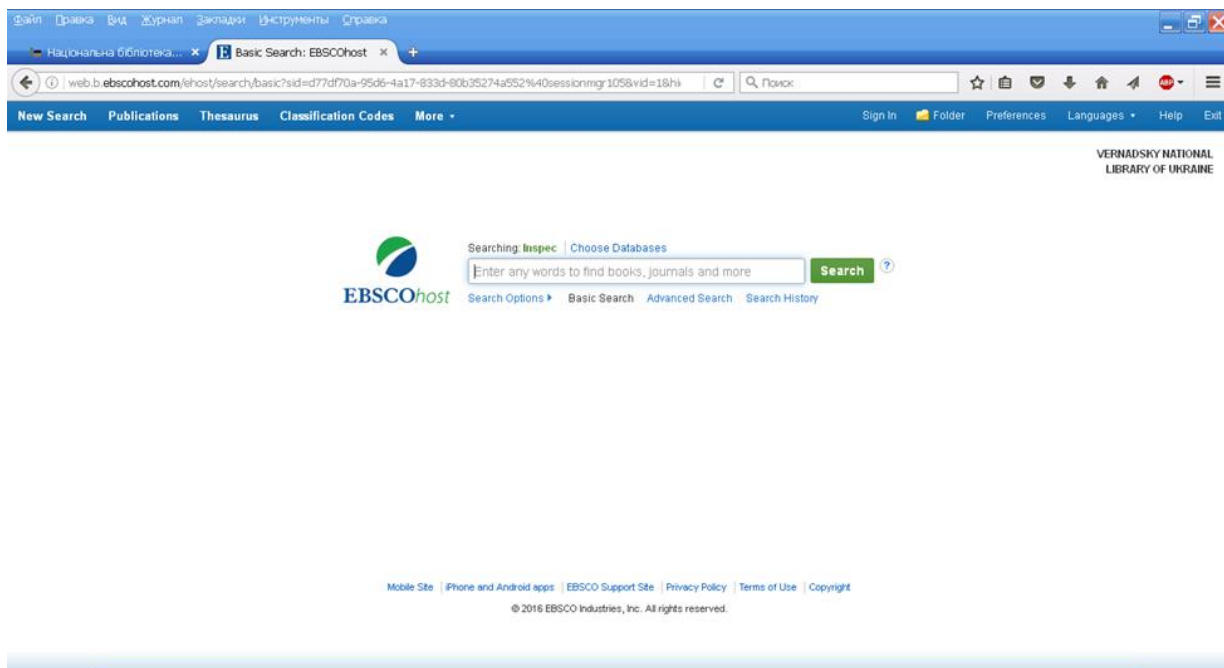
Файл Правка Вид Журнал Закладки Инструменты Справка

Національна бібліотека... × Basic Search: EBSCOhost × +

web.b.ebscohost.com/ehost/search/basic?sid=d77df70a-95d6-4a17-833d-80b35274a552%40sessionmgr105&vid=1&hi

Поиск

New Search Publications Thesaurus Classification Codes More ▾

Sign In Folder Preferences Languages ▾ Help Exit

VERNADSKY NATIONAL LIBRARY OF UKRAINE

Searching: Inspec | Choose Databases

Enter any words to find books, journals and more

Search ?

EBSCOhost

Search Options ▸ Basic Search Advanced Search Search History

Mobile Site | iPhone and Android apps | EBSCO Support Site | Privacy Policy | Terms of Use | Copyright

© 2016 EBSCO Industries, Inc. All rights reserved.